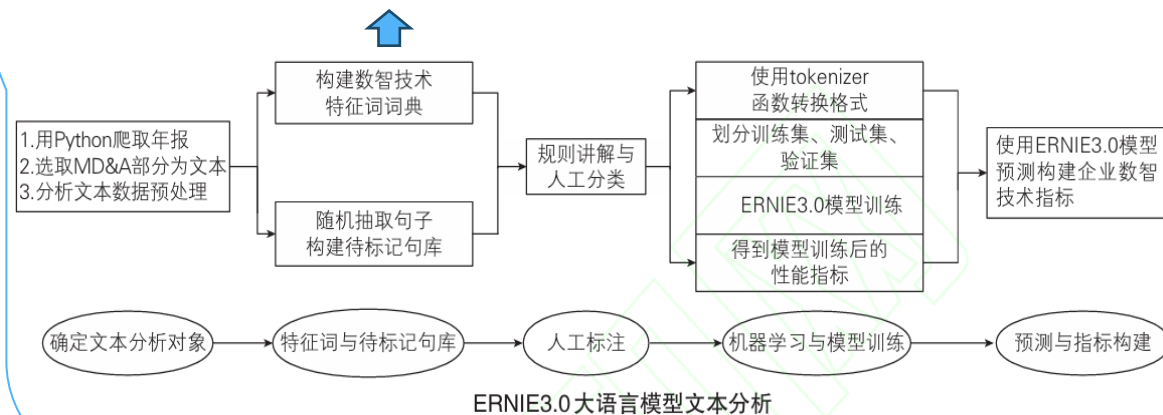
1.用Python爬取年报
2.选取MD&A部分为文本
3.分析文本数据预处理

构建数智技术特征词词典

随机抽取句子构建待标记句库

规则讲解与人工分类

使用tokenizer函数转换格式

划分训练集、测试集、验证集

ERNIE3.0模型训练

得到模型训练后的性能指标

使用ERNIE3.0模型预测构建企业数智技术指标

确定文本分析对象

特征词与待标记句库

人工标注

机器学习与模型训练

预测与指标构建

ERNIE3.0大语言模型文本分析